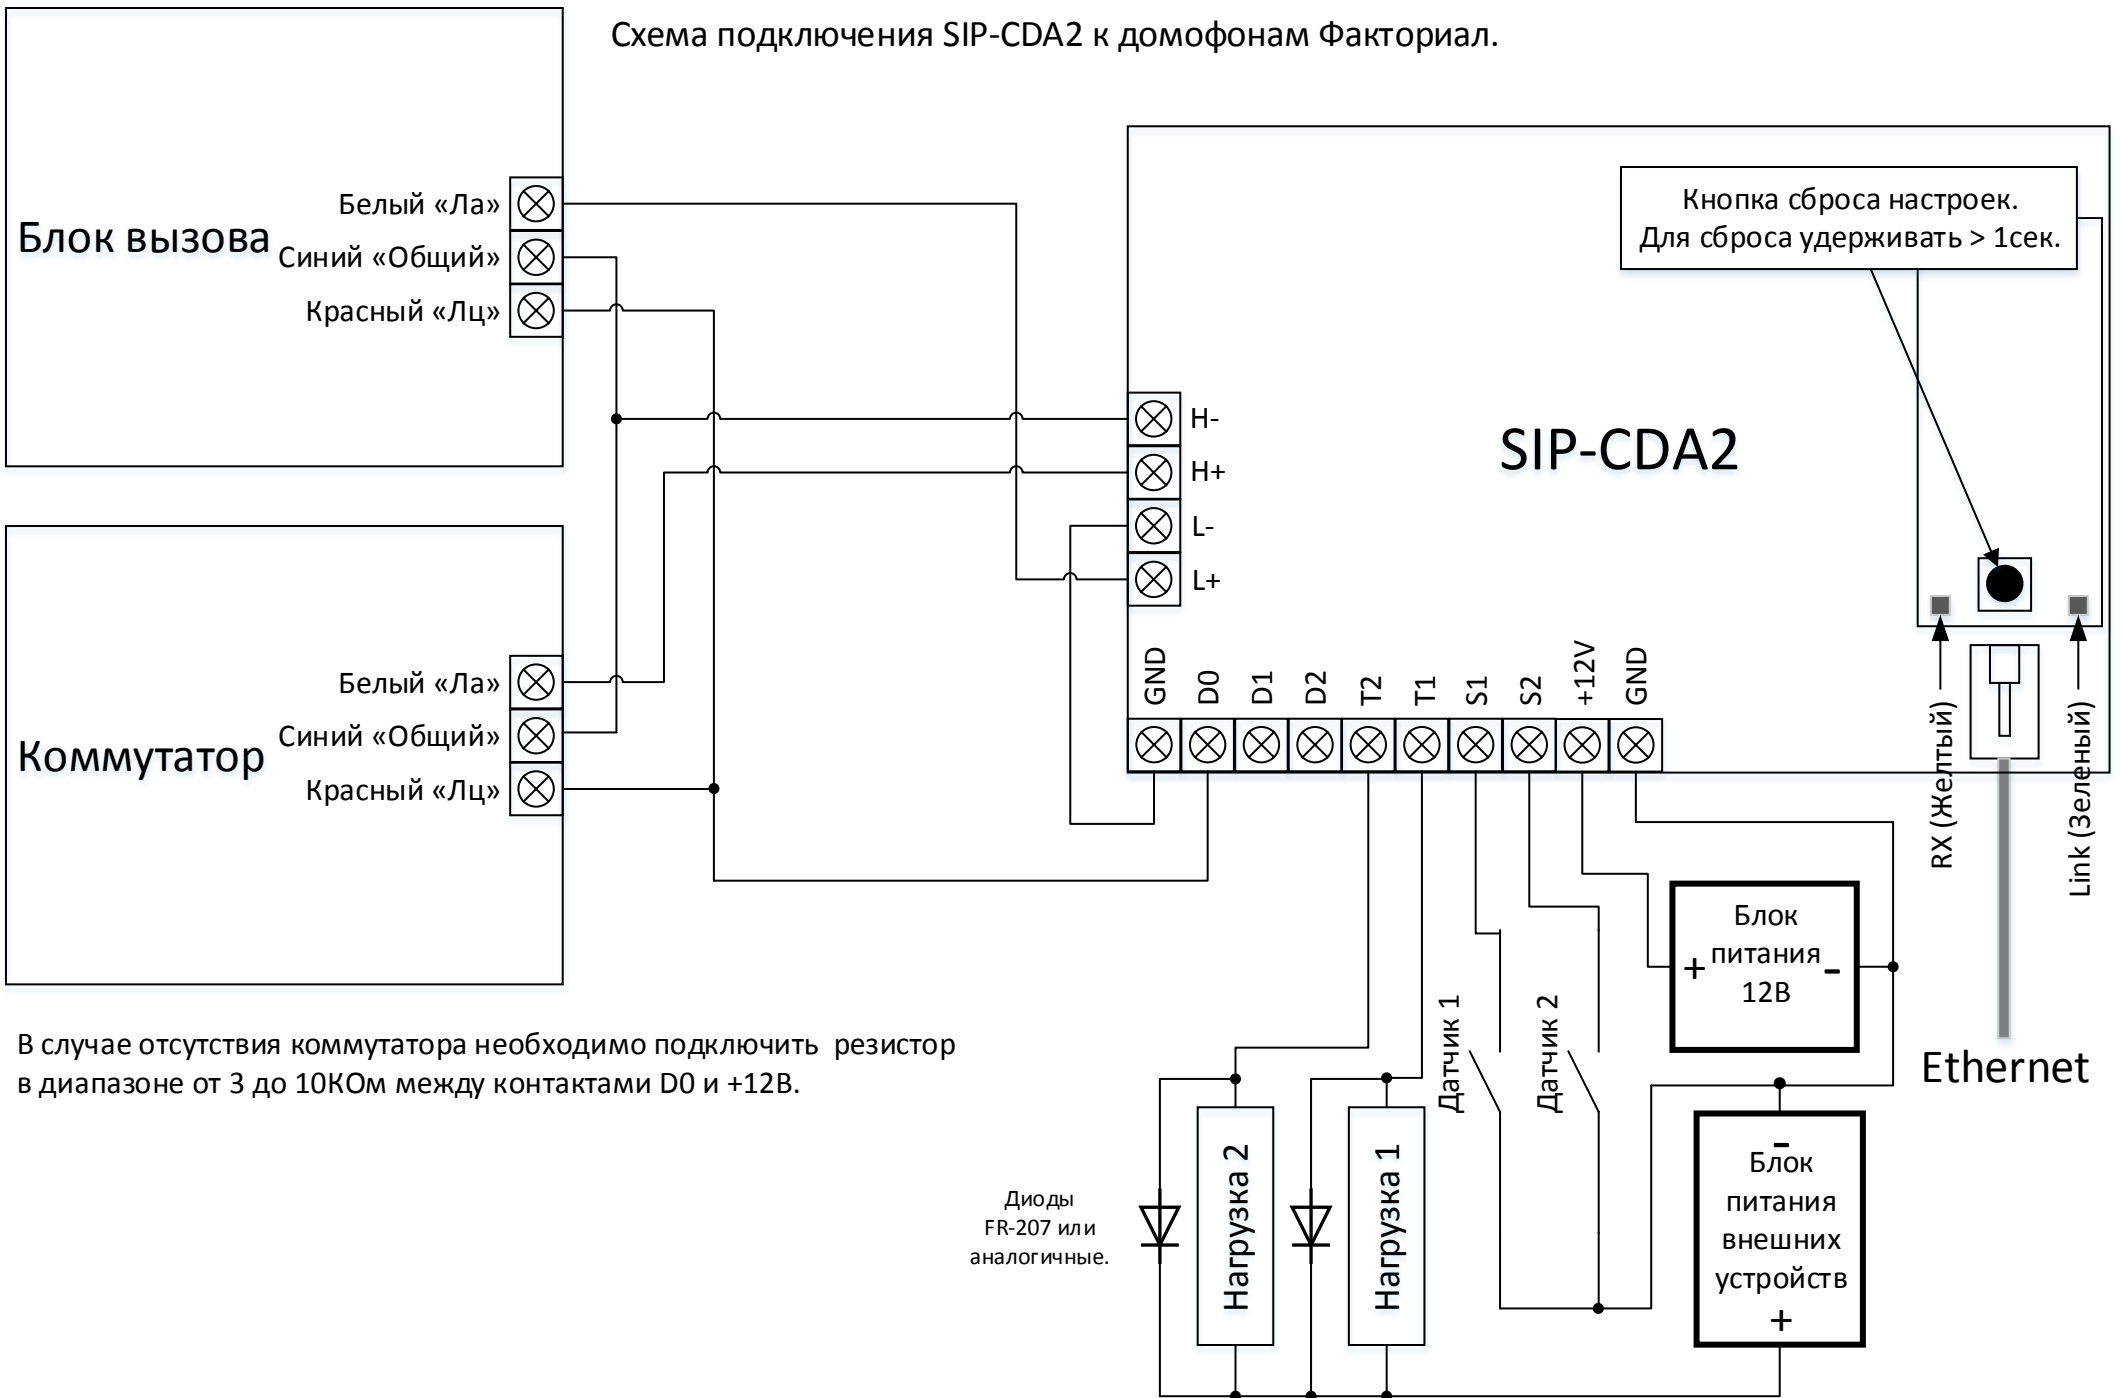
Схема подключения SIP-CDA2 к домофонам Факториал.

Блок вызова

Белый «Ла»
Синий «Общий»
Красный «Лц»

Коммутатор

Белый «Ла»
Синий «Общий»
Красный «Лц»

SIP-CDA2

Кнопка сброса настроек.
Для сброса удерживать > 1сек.

H-
H+
L-
L+

GND
D0
D1
D2
T2
T1
S1
S2
+12V
GND

RX (Желтый)
Link (Зеленый)

Ethernet

Блок питания 12В
+
-

Датчик 1
Датчик 2

-
Блок питания внешних устройств
+

Нагрузка 2
Нагрузка 1

Диоды FR-207 или аналогичные.

В случае отсутствия коммутатора необходимо подключить резистор в диапазоне от 3 до 10КОм между контактами D0 и +12В.